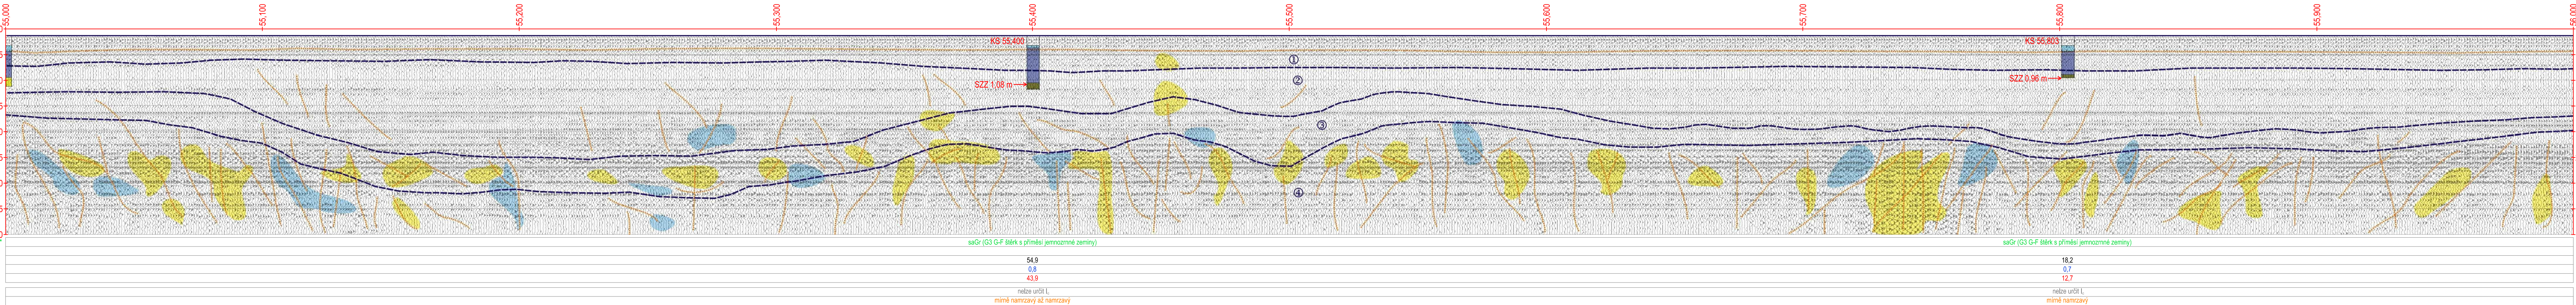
55,000
55,100
55,200
55,300
55,400
55,500
55,600
55,700
55,800
55,900
56,000

KB 55,400
KS 55,803
SZZ 1,08 m
SZZ 0,96 m
①
②
③
④

saGr (G3 G-F štěrk s příměsí jemnozrnné zeminy)
saGr (G3 G-F štěrk s příměsí jemnozrnné zeminy)

54,9
0,8
43,9

18,2
0,7
12,7

nelze určit I$_{c}$
mírně namrzavý až namrzavý

nelze určit I$_{c}$
mírně namrzavý